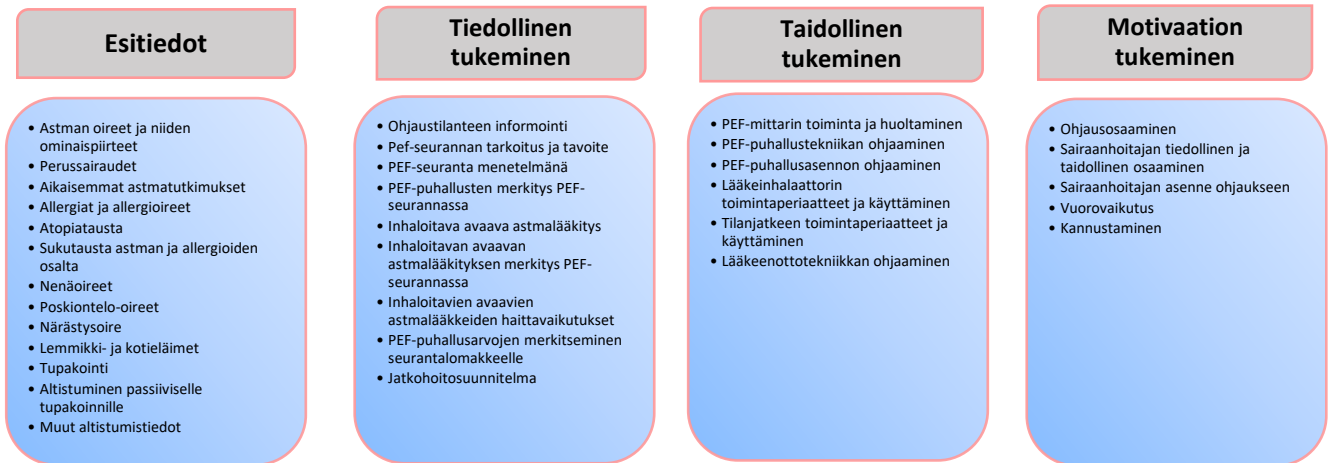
Esitiedot

- Astman oireet ja niiden ominaispiirteet
- Perussairaudet
- Aikaisemmat astmatutkimukset
- Allergiat ja allergioireet
- Atopiatausta
- Sukutausta astman ja allergioiden osalta
- Nenäoireet
- Poskiontelo-oireet
- Närästysoire
- Lemmikki- ja kotieläimet
- Tupakointi
- Altistuminen passiiviselle tupakoinnille
- Muut altistumistiedot

Tiedollinen tukeminen

- Ohjaustilanteen informointi
- Pef-seurannan tarkoitus ja tavoite
- PEF-seuranta menetelmänä
- PEF-puhallusten merkitys PEF-seurannassa
- Inhaloitava avaava astmalääkitys
- Inhaloitavan avaavan astmalääkityksen merkitys PEF-seurannassa
- Inhaloitavien avaavien astmalääkkeiden haittavaikutukset
- PEF-puhallusarvojen merkitseminen seurantalomakkeelle
- Jatkohoitosuunnitelma

Taidollinen tukeminen

- PEF-mittarin toiminta ja huoltaminen
- PEF-puhallustekniikan ohjaaminen
- PEF-puhallusasennon ohjaaminen
- Lääkeinhalaattorin toimintaperiaatteet ja käyttäminen
- Tilanjatkeen toimintaperiaatteet ja käyttäminen
- Lääkeenottotekniikkan ohjaaminen

Motivaation tukeminen

- Ohjausosaaminen
- Sairaanhoitajan tiedollinen ja taidollinen osaaminen
- Sairaanhoitajan asenne ohjaukseen
- Vuorovaikutus
- Kannustaminen